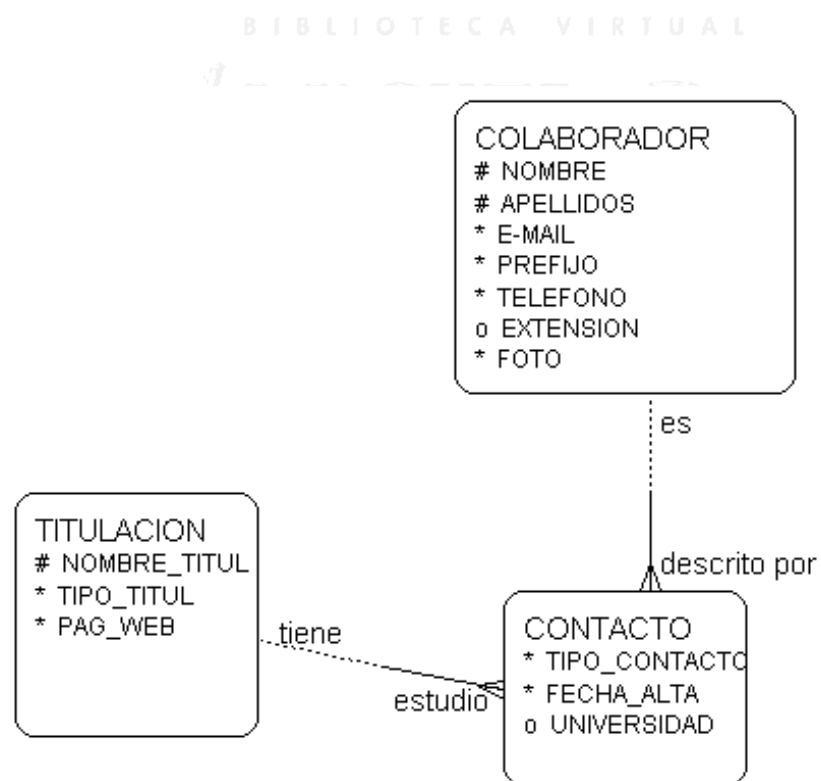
BIBLIOTECA VIRTUAL

COLABORADOR
# NOMBRE
# APELLIDOS
* E-MAIL
* PREFIJO
* TELEFONO
o EXTENSION
* FOTO

es

descrito por

TITULACION
# NOMBRE_TITUL
* TIPO_TITUL
* PAG_WEB

tiene

estudio

CONTACTO
* TIPO_CONTACTO
* FECHA_ALTA
o UNIVERSIDAD